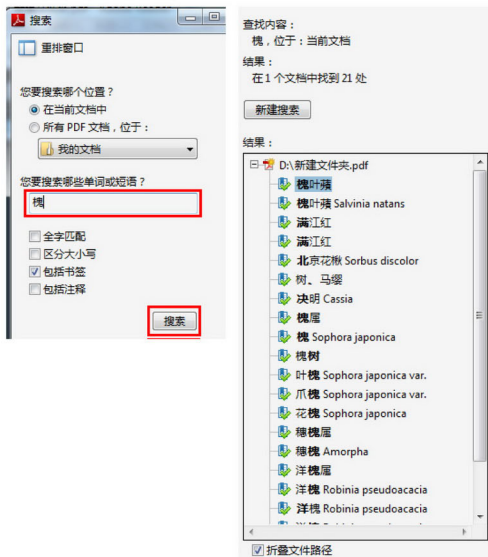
搜索

重排窗口

您要搜索哪个位置？
在当前文档中
所有 PDF 文档，位于：
我的文档

您要搜索哪些单词或短语？
槐

全字匹配
区分大小写
包括书签
包括注释

搜索

查找内容：
槐，位于：当前文档

结果：
在 1 个文档中找到 21 处

新建搜索

结果：
D:\新建文件夹.pdf
槐叶蘋
槐叶蘋 Salvinia natans
满江红
满江红
北京花楸 Sorbus discolor
树、马缨
决明 Cassia
槐属
槐 Sophora japonica
槐树
叶槐 Sophora japonica var.
爪槐 Sophora japonica var.
花槐 Sophora japonica
穗槐属
穗槐 Amorpha
洋槐属
洋槐 Robinia pseudoacacia
洋槐 Robinia pseudoacacia
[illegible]

折叠文件路径